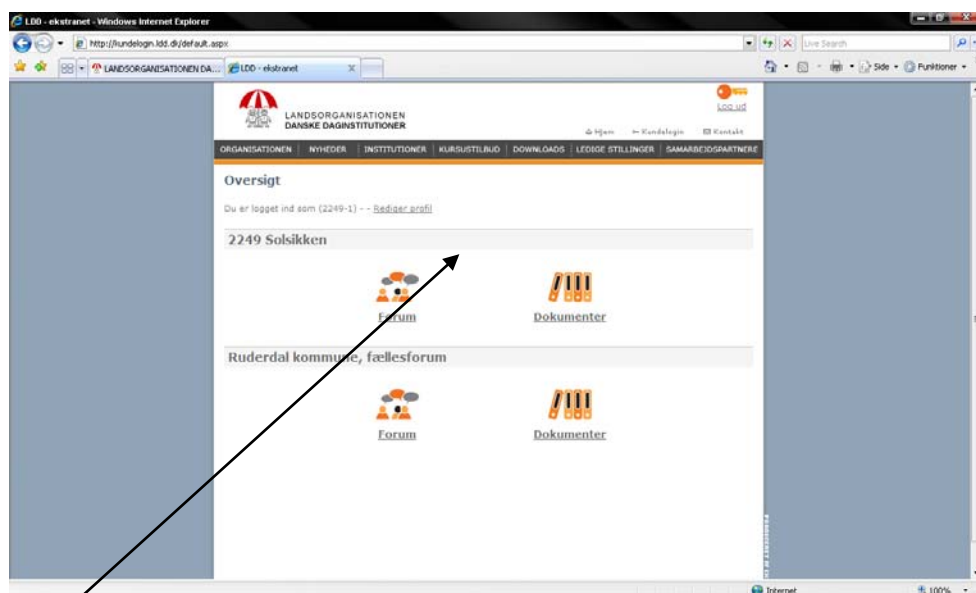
LDD - ekstranet - Windows Internet Explorer

http://kundelogin.ldd.dk/default.aspx

Live Search

LANDSORGANISATIONEN DA... LDD - ekstranet

Side • Funktioner •

LANDSORGANISATIONEN
DANSKE DAGINSTITUTIONER

Log ud

Hjem Kundelogin Kontakt

ORGANISATIONEN | NYHEDER | INSTITUTIONER | KURSUSTILBUD | DOWNLOADS | LEDIGE STILLINGER | SAMARBEJDSPARTNERE

Oversigt

Du er logget ind som (2249-1) - - Rediger profil

2249 Solsikken

Forum

Dokumenter

Ruderdal kommune, fællesforum

Forum

Dokumenter

Internet

100%